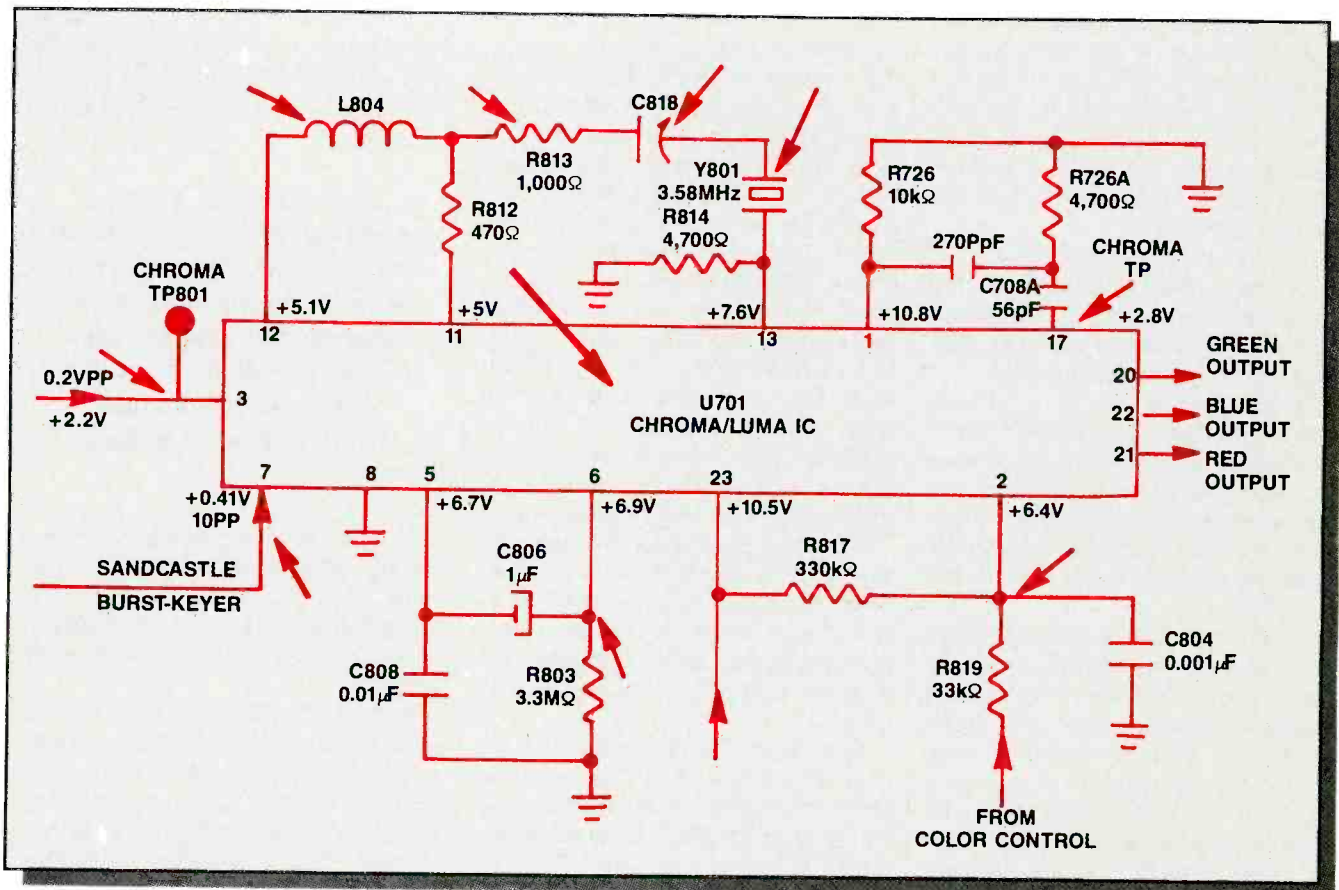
L804
C818
R813
1,000Ω
Y801
3.58MHz
R814
4,700Ω
R812
470Ω
R726
10kΩ
R726A
4,700Ω
270PpF
CHROMA
TP
C708A
56pF
CHROMA
TP801
+5.1V
+5V
+7.6V
+10.8V
+2.8V
12
11
13
1
17
0.2VPP
+2.2V
3
U701
CHROMA/LUMA IC
20
GREEN
OUTPUT
22
BLUE
OUTPUT
21
RED
OUTPUT
7
8
5
6
23
2
+0.41V
10PP
+6.7V
+6.9V
+10.5V
+6.4V
SANDCASTLE
BURST-KEYER
C806
1μF
R817
330kΩ
C808
0.01μF
R803
3.3MΩ
R819
33kΩ
C804
0.001μF
FROM
COLOR CONTROL